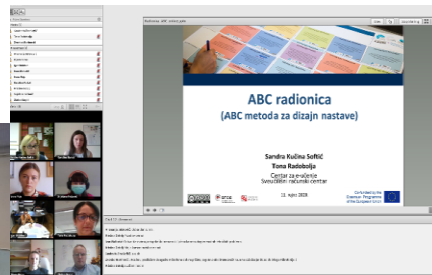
ABC radionica
(ABC metoda za dizajn nastave)

Sandra Kučina Softić
Tona Radobolja
Centar za e-učenje
Sveučilišni računski centar

11. rujna 2020

Co-funded by the Erasmus+ Programme of the European Union

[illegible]